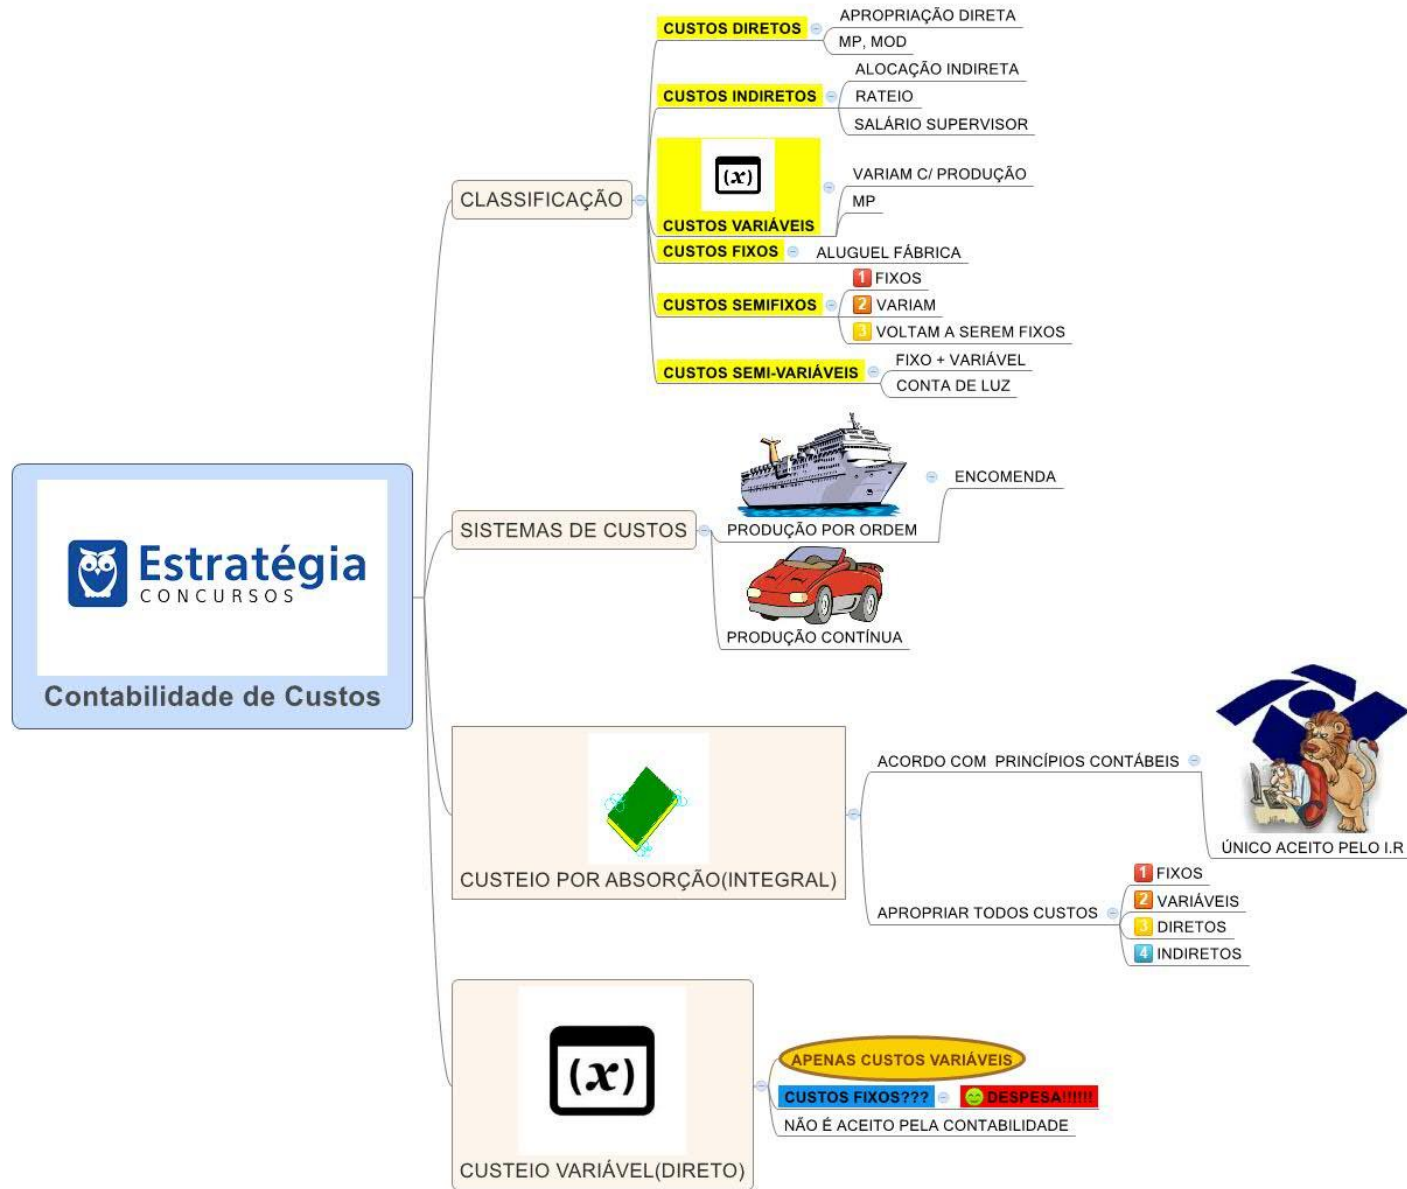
Estratégia CONCURSOS
Contabilidade de Custos

CLASSIFICAÇÃO

CUSTOS DIRETOS
APROPRIAÇÃO DIRETA
MP, MOD

CUSTOS INDIRETOS
ALOCAÇÃO INDIRETA
RATEIO
SALÁRIO SUPERVISOR

$(x)$
CUSTOS VARIÁVEIS
VARIAM C/ PRODUÇÃO
MP

CUSTOS FIXOS
ALUGUEL FÁBRICA

CUSTOS SEMIFIXOS
1 FIXOS
2 VARIAM
3 VOLTAM A SEREM FIXOS

CUSTOS SEMI-VARIÁVEIS
FIXO + VARIÁVEL
CONTA DE LUZ

SISTEMAS DE CUSTOS
PRODUÇÃO POR ORDEM
ENCOMENDA
PRODUÇÃO CONTÍNUA

CUSTEIO POR ABSORÇÃO(INTEGRAL)
ACORDO COM PRINCÍPIOS CONTÁBEIS
ÚNICO ACEITO PELO I.R
APROPRIAR TODOS CUSTOS
1 FIXOS
2 VARIÁVEIS
3 DIRETOS
4 INDIRETOS

$(x)$
CUSTEIO VARIÁVEL(DIRETO)
APENAS CUSTOS VARIÁVEIS
CUSTOS FIXOS???
DESPESA!!!!!!
NÃO É ACEITO PELA CONTABILIDADE